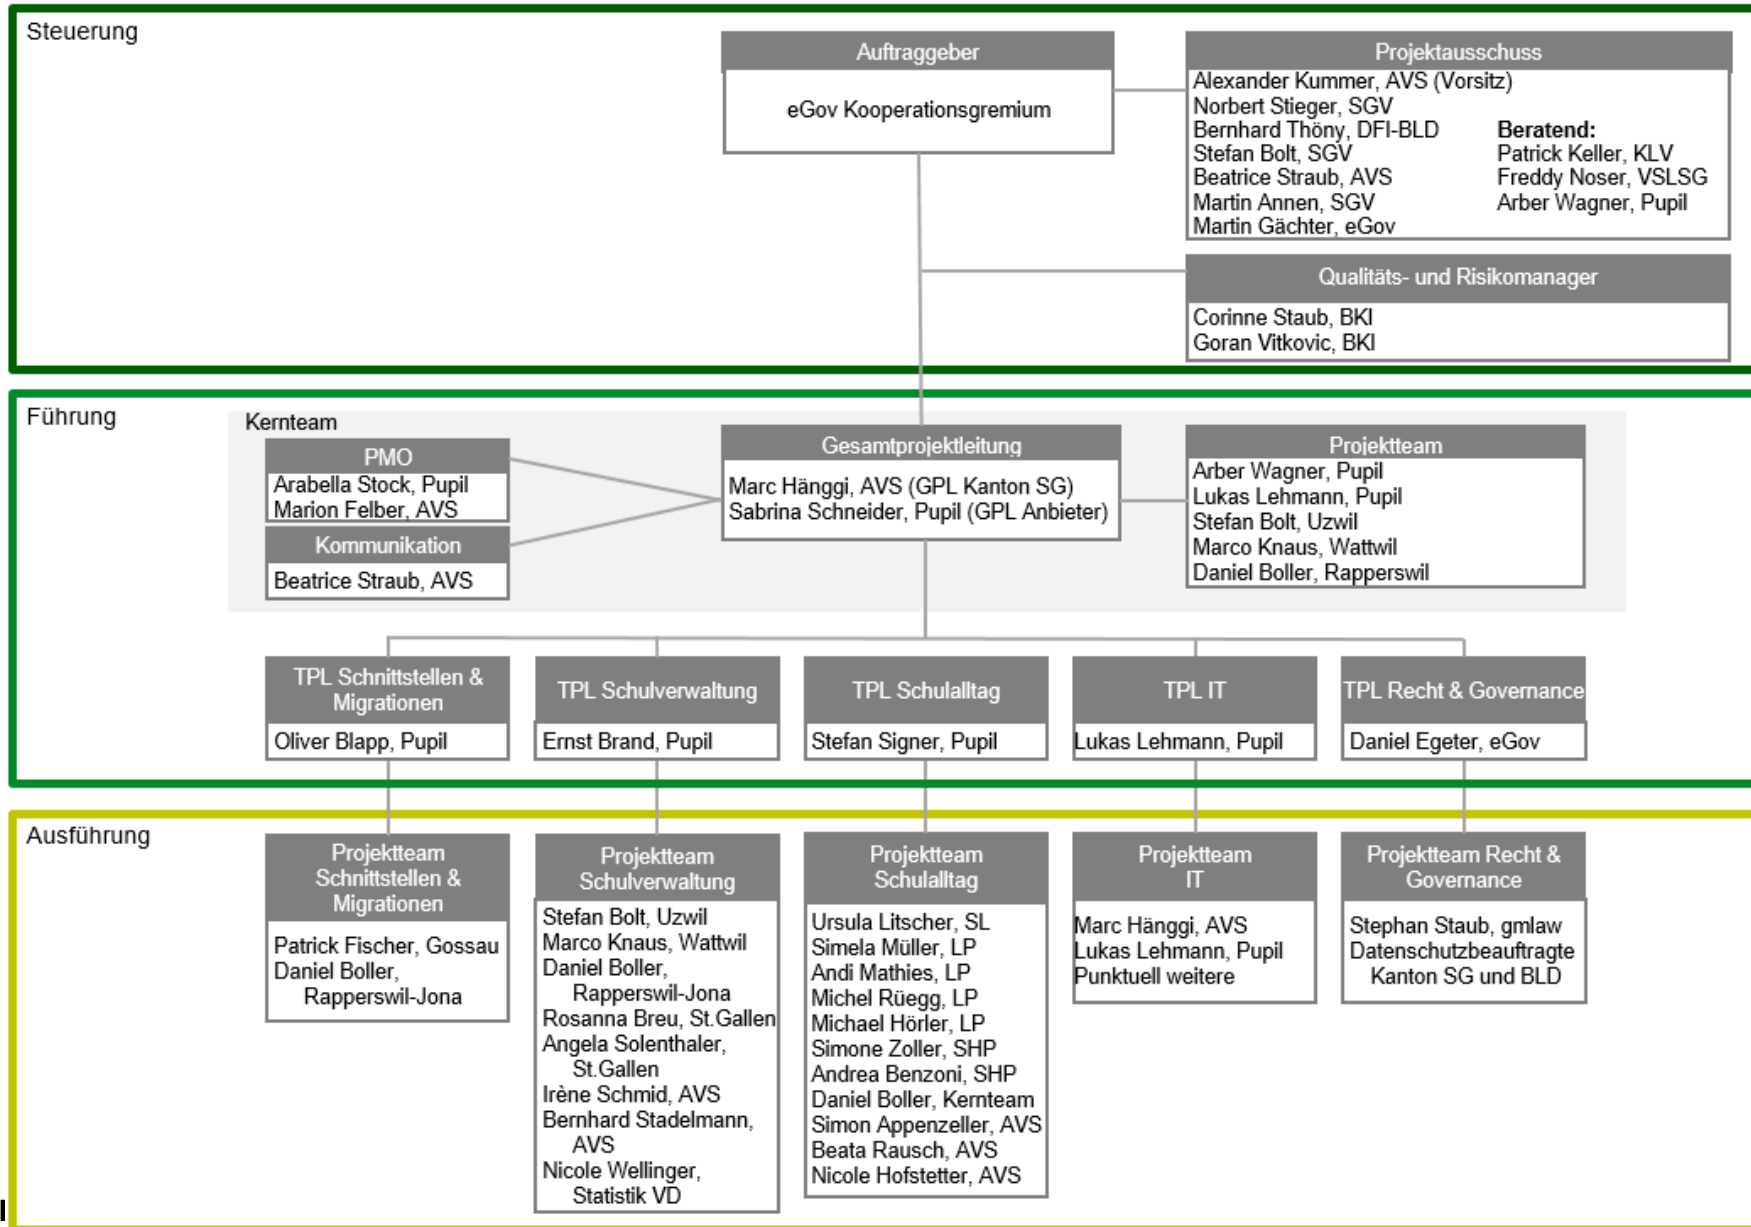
Steuerung

Auftraggeber

eGov Kooperationsgremium

Projektausschuss

Alexander Kummer, AVS (Vorsitz)
Norbert Stieger, SGV
Bernhard Thöny, DFI-BLD
Stefan Bolt, SGV
Beatrice Straub, AVS
Martin Annen, SGV
Martin Gächter, eGov

Beratend:
Patrick Keller, KLV
Freddy Noser, VSLSG
Arber Wagner, Pupil

Qualitäts- und Risikomanager

Corinne Staub, BKI
Goran Vitkovic, BKI

Führung

Kernteam

PMO

Arabella Stock, Pupil
Marion Felber, AVS

Kommunikation

Beatrice Straub, AVS

Gesamtprojektleitung

Marc Hänggi, AVS (GPL Kanton SG)
Sabrina Schneider, Pupil (GPL Anbieter)

Projektteam

Arber Wagner, Pupil
Lukas Lehmann, Pupil
Stefan Bolt, Uzwil
Marco Knaus, Wattwil
Daniel Boller, Rapperswil

TPL Schnittstellen & Migrationen

Oliver Blapp, Pupil

TPL Schulverwaltung

Ernst Brand, Pupil

TPL Schulalltag

Stefan Signer, Pupil

TPL IT

Lukas Lehmann, Pupil

TPL Recht & Governance

Daniel Egeter, eGov

Ausführung

Projektteam Schnittstellen & Migrationen

Patrick Fischer, Gossau
Daniel Boller, Rapperswil-Jona

Projektteam Schulverwaltung

Stefan Bolt, Uzwil
Marco Knaus, Wattwil
Daniel Boller, Rapperswil-Jona
Rosanna Breu, St.Gallen
Angela Solenthaler, St.Gallen
Irène Schmid, AVS
Bernhard Stadelmann, AVS
Nicole Wellinger, Statistik VD

Projektteam Schulalltag

Ursula Litscher, SL
Simela Müller, LP
Andi Mathies, LP
Michel Rüegg, LP
Michael Hörler, LP
Simone Zoller, SHP
Andrea Benzoni, SHP
Daniel Boller, Kernteam
Simon Appenzeller, AVS
Beata Rausch, AVS
Nicole Hofstetter, AVS

Projektteam IT

Marc Hänggi, AVS
Lukas Lehmann, Pupil
Punktuell weitere

Projektteam Recht & Governance

Stephan Staub, gmlaw
Datenschutzbeauftragte Kanton SG und BLD